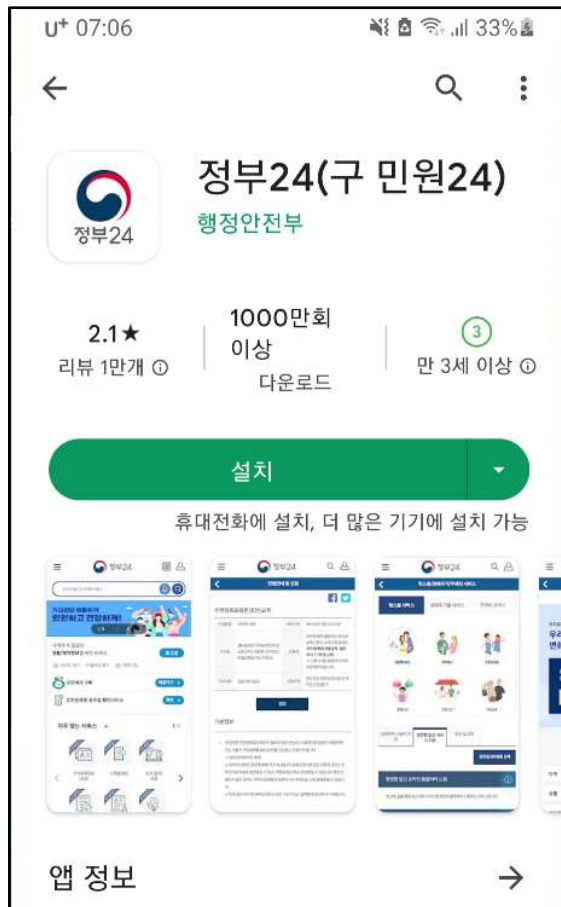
U⁺ 07:06 33%

←

정부24

정부24(구 민원24)

행정안전부

2.1★
리뷰 1만개 ⓘ

1000만회 이상
다운로드

3
만 3세 이상 ⓘ

설치

휴대전화에 설치, 더 많은 기기에 설치 가능

정부24

완전하고 편리하게!

정부24

정부24

앱 정보

→